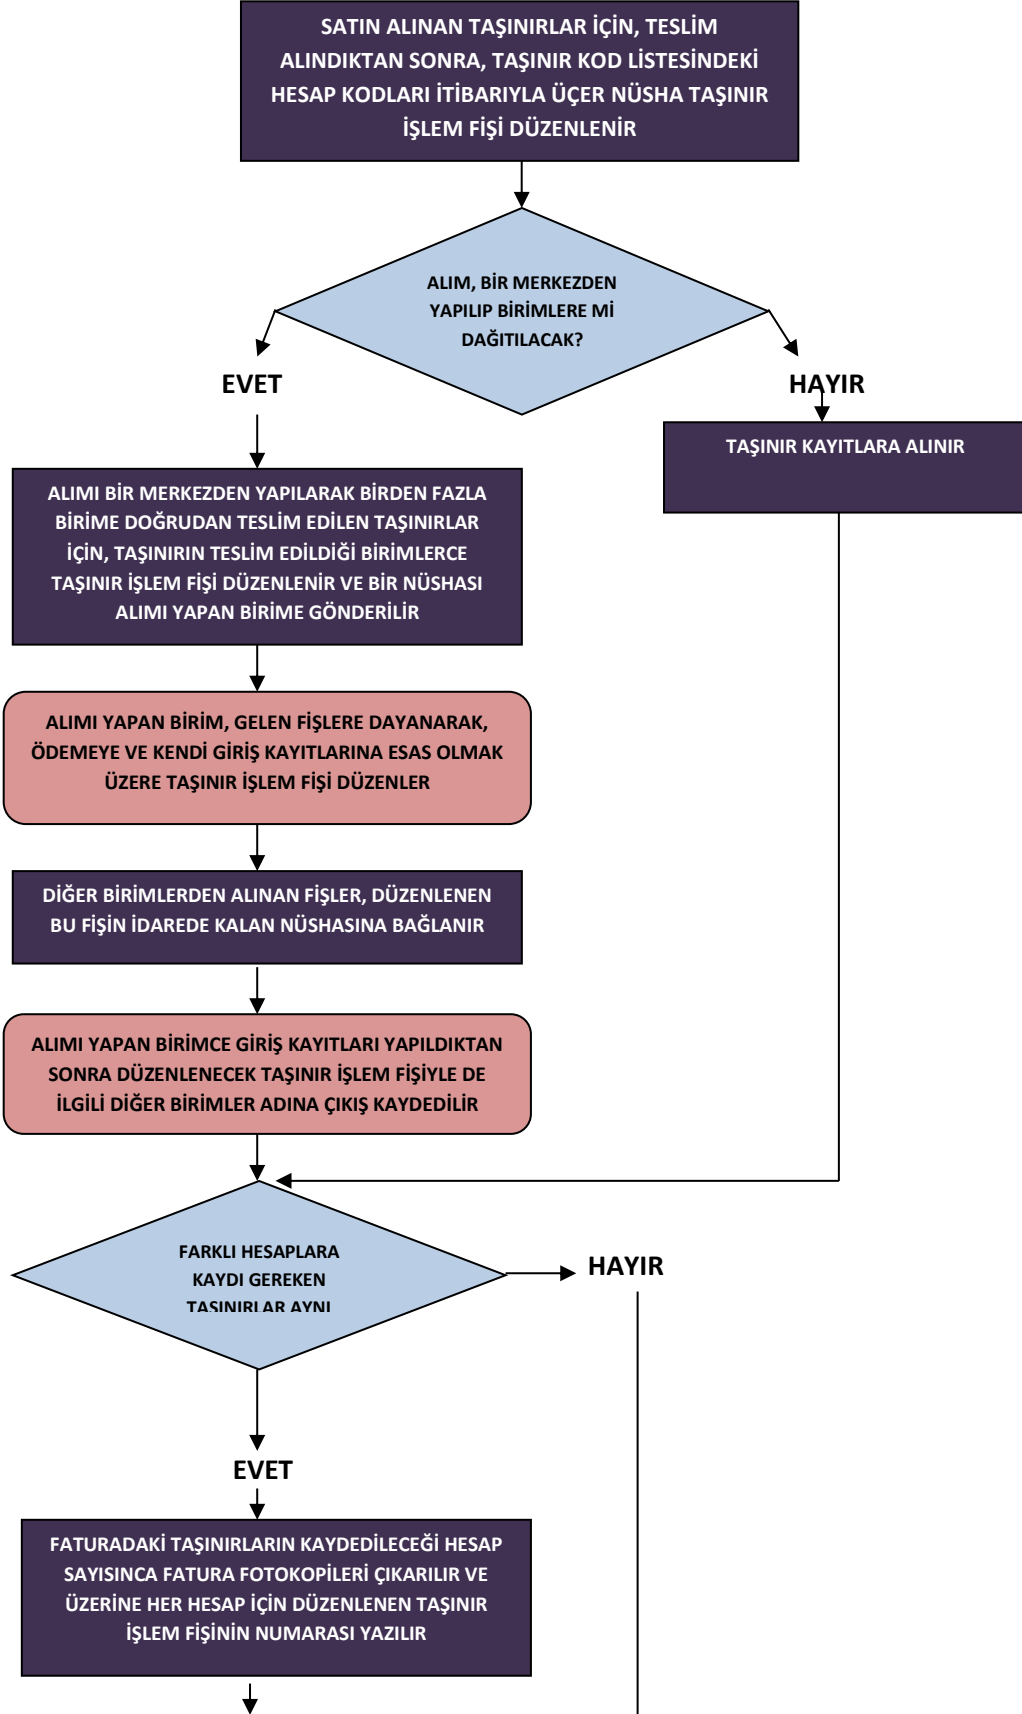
SATIN ALINAN TAŞINIRLAR İÇİN, TESLİM ALINDIKTAN SONRA, TAŞINIR KOD LİSTESİNDEKİ HESAP KODLARI İTİBARIYLA ÜÇER NÜSHA TAŞINIR İŞLEM FİŞİ DÜZENLENİR

ALIM, BİR MERKEZDEN YAPILIP BİRİMLERE Mİ DAĞITILACAK?

EVET

HAYIR

TAŞINIR KAYITLARA ALINIR

ALIMI BİR MERKEZDEN YAPILARAK BİRDEN FAZLA BİRİME DOĞRUDAN TESLİM EDİLEN TAŞINIRLAR İÇİN, TAŞINIRIN TESLİM EDİLDİĞİ BİRİMLERCE TAŞINIR İŞLEM FİŞİ DÜZENLENİR VE BİR NÜSHASI ALIMI YAPAN BİRİME GÖNDERİLİR

ALIMI YAPAN BİRİM, GELEN FİŞLERE DAYANARAK, ÖDEMEYE VE KENDİ GİRİŞ KAYITLARINA ESAS OLMAK ÜZERE TAŞINIR İŞLEM FİŞİ DÜZENLER

DİĞER BİRİMLERDEN ALINAN FİŞLER, DÜZENLENEN BU FİŞİN İDAREDE KALAN NÜSHASINA BAĞLANIR

ALIMI YAPAN BİRİMCE GİRİŞ KAYITLARI YAPILDIKTAN SONRA DÜZENLENECEK TAŞINIR İŞLEM FİŞİYLE DE İLGİLİ DİĞER BİRİMLER ADINA ÇIKIŞ KAYDEDİLİR

FARKLI HESAPLARA KAYDI GEREKEN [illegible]

HAYIR

EVET

FATURADAKİ TAŞINIRLARIN KAYDEDİLECEĞİ HESAP SAYISINCA FATURA FOTOKOPİLERİ ÇIKARILIR VE ÜZERİNE HER HESAP İÇİN DÜZENLENEN TAŞINIR İŞLEM FİŞİNİN NUMARASI YAZILIR